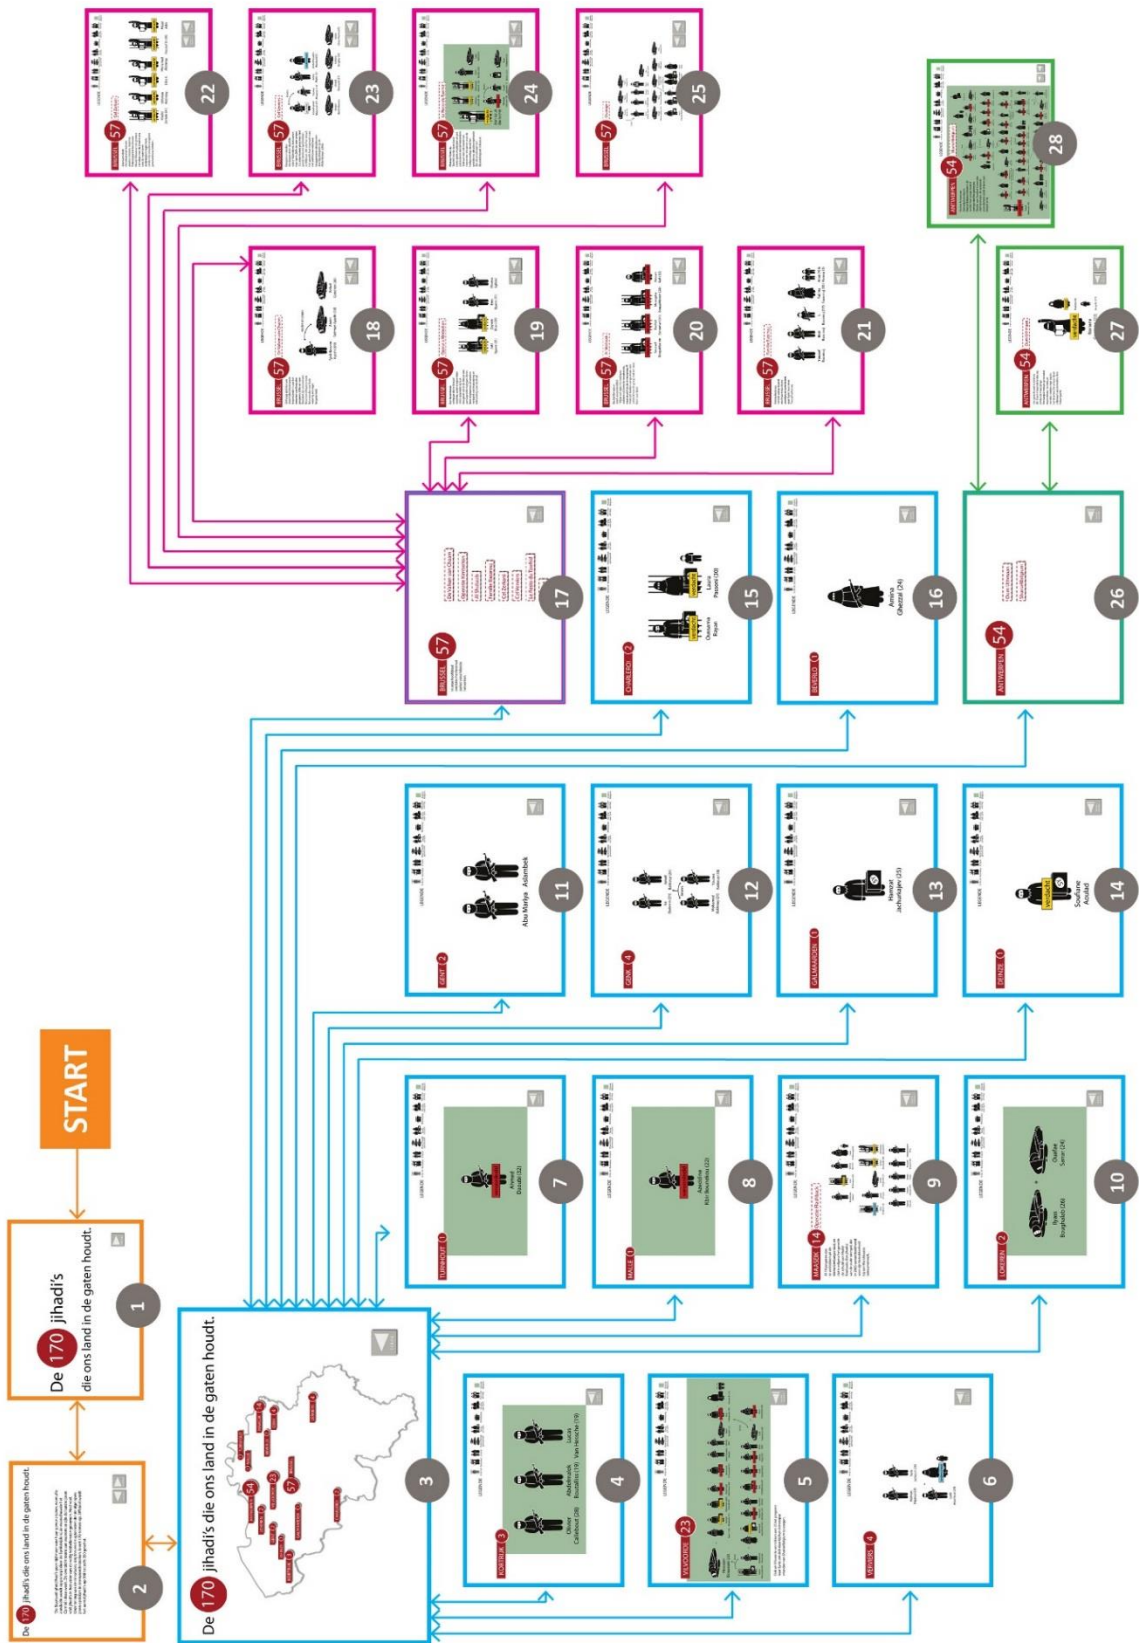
START

1
De 170 jihadi's die ons land in de gaten houdt.

2
De 170 jihadi's die ons land in de gaten houdt.
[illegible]

3
De 170 jihadi's die ons land in de gaten houdt.
54
57

4
KORTRIJK 3
Olivier Callebout (28)
Abdelhouaid Bouladhar (19)
Lucas Van Veerdeghe (19)

5
VILVOORDE 23

6
VERVIERS 4

7
TURNHOUT 1
Ahmed Dahdah (32)

8
MOL 1
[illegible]

9
MAASEIK 14

10
LOKEREN 2
Ilyass Boughalab (20)
Oualhie Samri (24)

11
GENT 2
Abu Mariya
Aslambek

12
GENK 4

13
GALMAARDEN 1
Hamzat Jachuhajev (25)

14
DEINZE 1
Soufiane Aouled

15
CHARLEROI 2
Oussama Rayan
Lucas Passoni (30)

16
BERINGEN 1
Amina Ghezzal (24)

17
BRUSSEL 57

18
BRUSSEL 57

19
BRUSSEL 57

20
BRUSSEL 57

21
BRUSSEL 57

22
BRUSSEL 57

23
BRUSSEL 57

24
BRUSSEL 57

25
BRUSSEL 57

26
ANTWERPEN 54

27
ANTWERPEN 54

28
ANTWERPEN 54